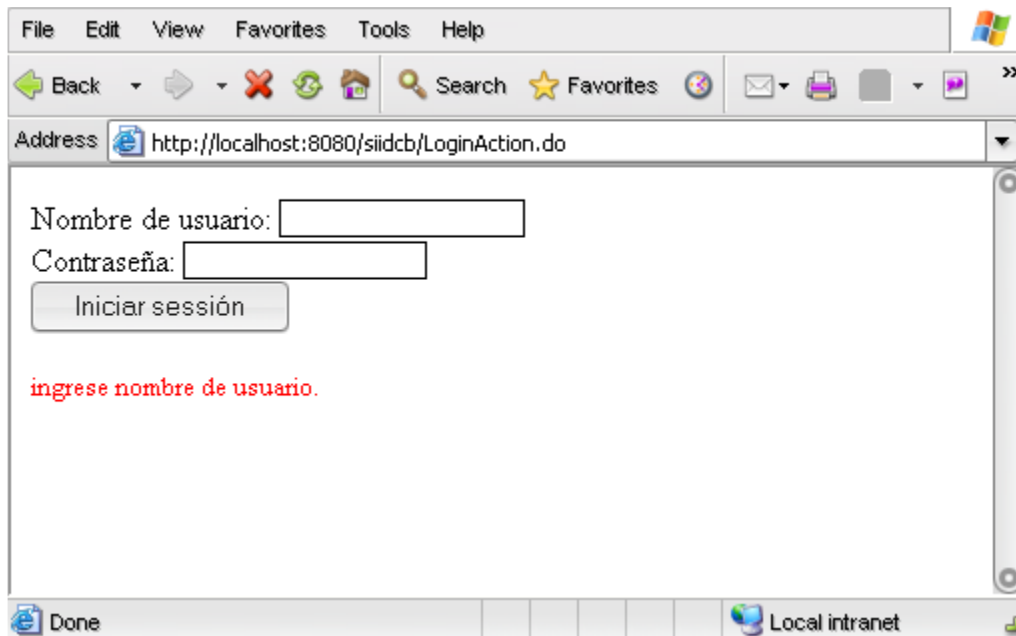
File Edit View Favorites Tools Help

Back Search Favorites

Address http://localhost:8080/siidcb/LoginAction.do

Nombre de usuario:
Contraseña:
Iniciar sessión

ingrese nombre de usuario.

Done Local intranet